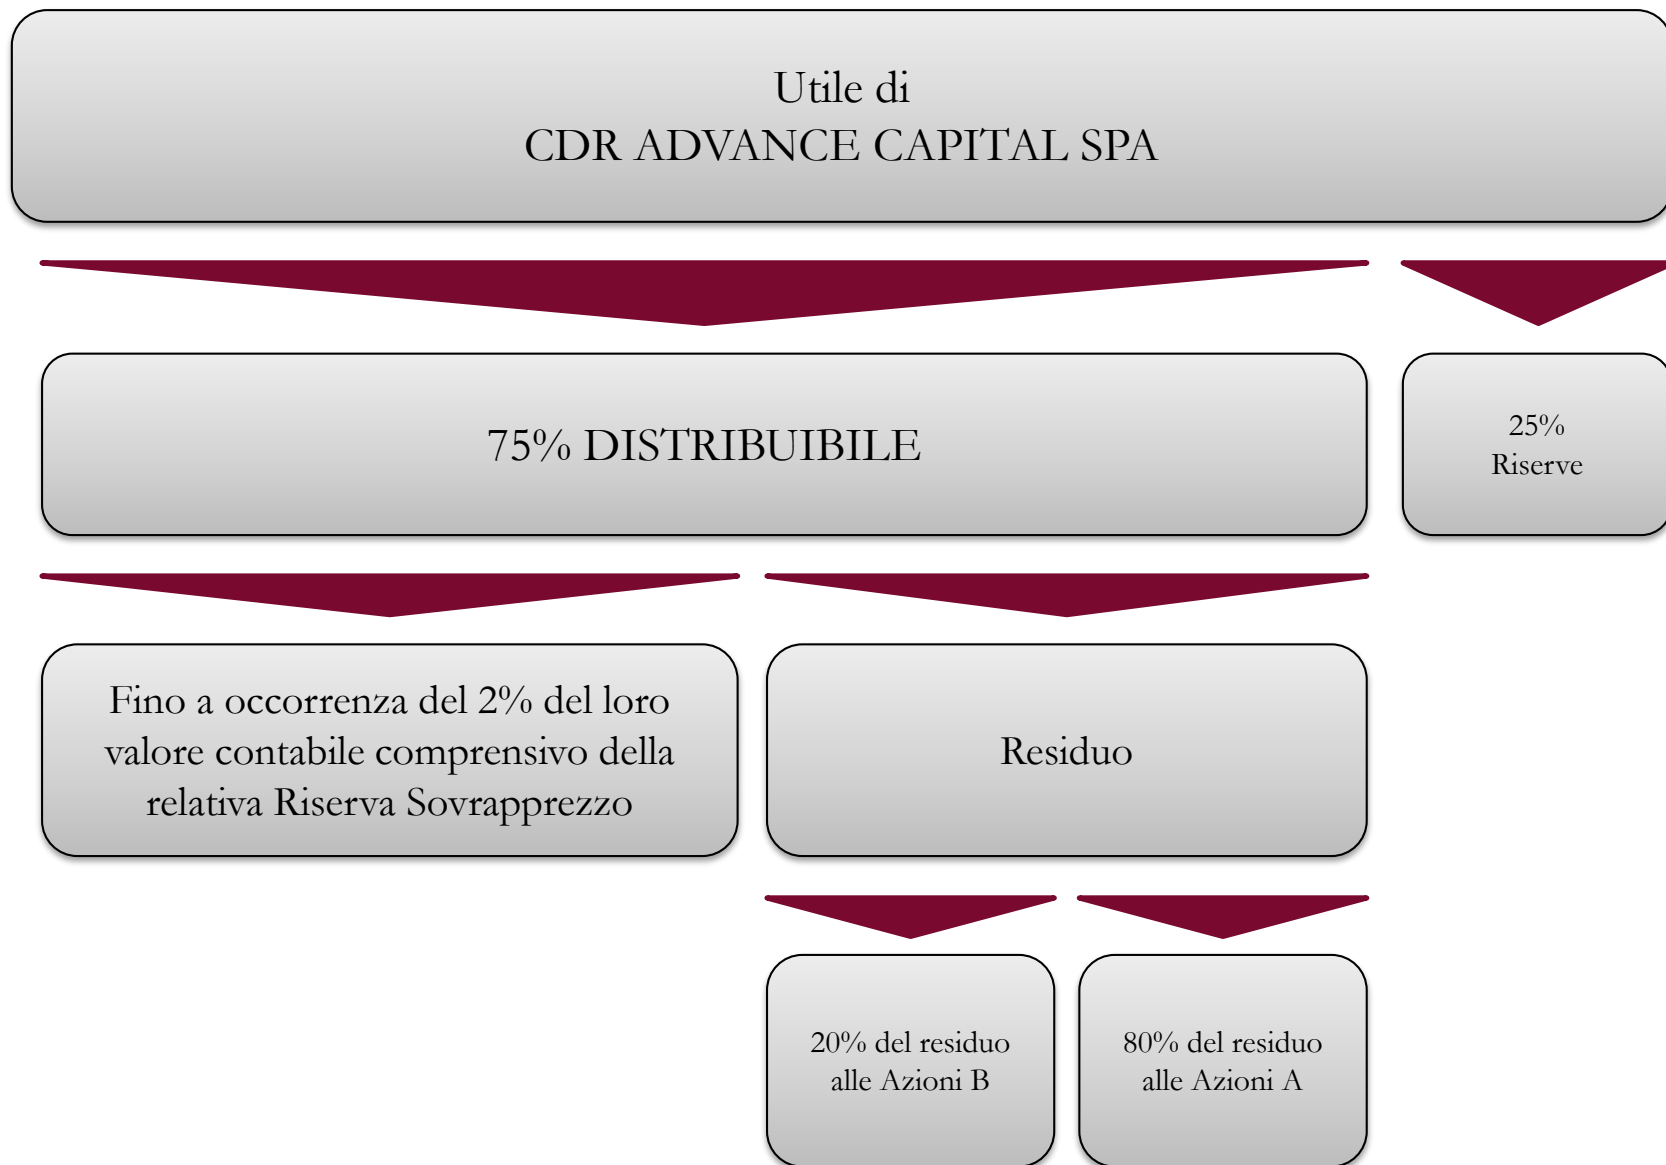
Utile di
CDR ADVANCE CAPITAL SPA

75% DISTRIBUIBILE

25%
Riserve

Fino a occorrenza del 2% del loro valore contabile comprensivo della relativa Riserva Sovrapprezzo

Residuo

20% del residuo alle Azioni B

80% del residuo alle Azioni A